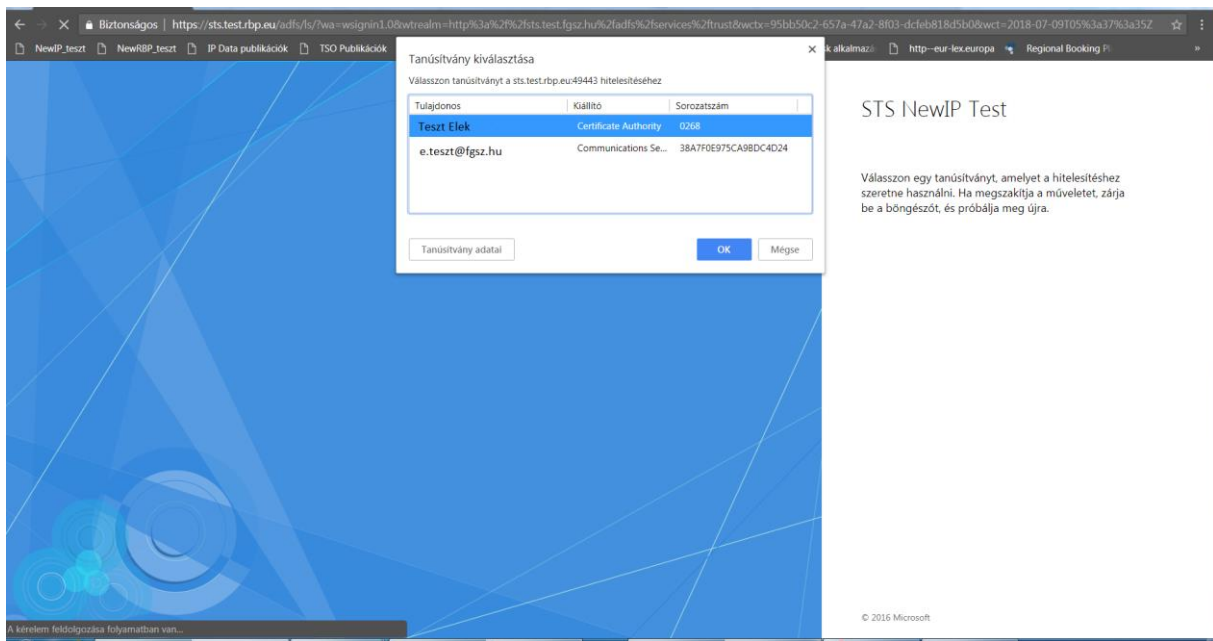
Biztonságos | https://sts.test.rbp.eu/adfs/ls/?wa=wsignin1.0&wtrealm=http%3a%2f%2fsts.test.fgsz.hu%2fadfs%2fservices%2ftrust&wctx=95bb50c2-657a-47a2-8f03-dcfeb818d5b0&wct=2018-07-09T05%3a37%3a35Z

NewIP_teszt NewRBP_teszt IP Data publikációk TSO Publikációk k alkalmaz http--eur-lex.europa Regional Booking Pl »

Tanúsítvány kiválasztása

Válasszon tanúsítványt a sts.test.rbp.eu:49443 hitelesítéséhez

| Tulajdonos | Kiállító | Sorozatszám |
|---|---|---|
| Teszt Elek | Certificate Authority | 0268 |
| e.teszt@fgsz.hu | Communications Se... | 38A7F0E975CA9BDC4D24 |

Tanúsítvány adatai

OK

Mégse

STS NewIP Test

Válasszon egy tanúsítványt, amelyet a hitelesítéshez szeretne használni. Ha megszakítja a műveletet, zárja be a böngészőt, és próbálja meg újra.

© 2016 Microsoft

A kérelem feldolgozása folyamatban van...